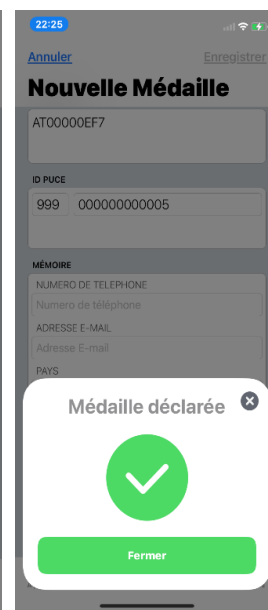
22:25

Annuler

Enregistrer

Nouvelle Médaille

AT00000EF7

ID PUCE

999

000000000005

MÉMOIRE

NUMERO DE TELEPHONE

Numero de téléphone

ADRESSE E-MAIL

Adresse E-mail

PAYS

Médaille déclarée

Fermer